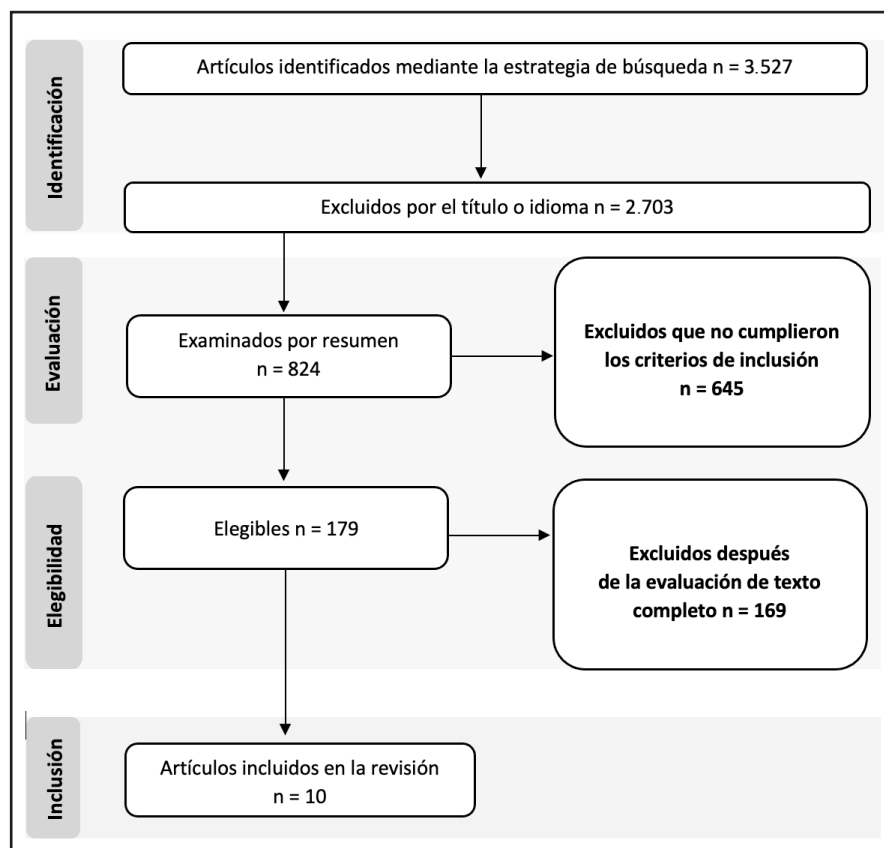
Identificación

Artículos identificados mediante la estrategia de búsqueda n = 3.527

Excluidos por el título o idioma n = 2.703

Evaluación

Examinados por resumen n = 824

Excluidos que no cumplieron los criterios de inclusión n = 645

Elegibilidad

Elegibles n = 179

Excluidos después de la evaluación de texto completo n = 169

Inclusión

Artículos incluidos en la revisión n = 10